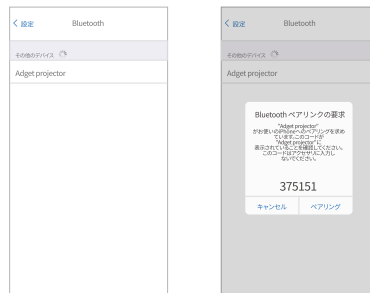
< 設定

Bluetooth

その他のデバイス

Adget projector

< 設定

Bluetooth

その他のデバイス

Adget projector

Bluetooth ペアリングの要求

"Adget projector" がお使いのiPhoneへのペアリングを求めています。このコードが"Adget projector"に表示されていることを確認してください。このコードはアクセサリに入力しないでください。

375151

キャンセル

ペアリング